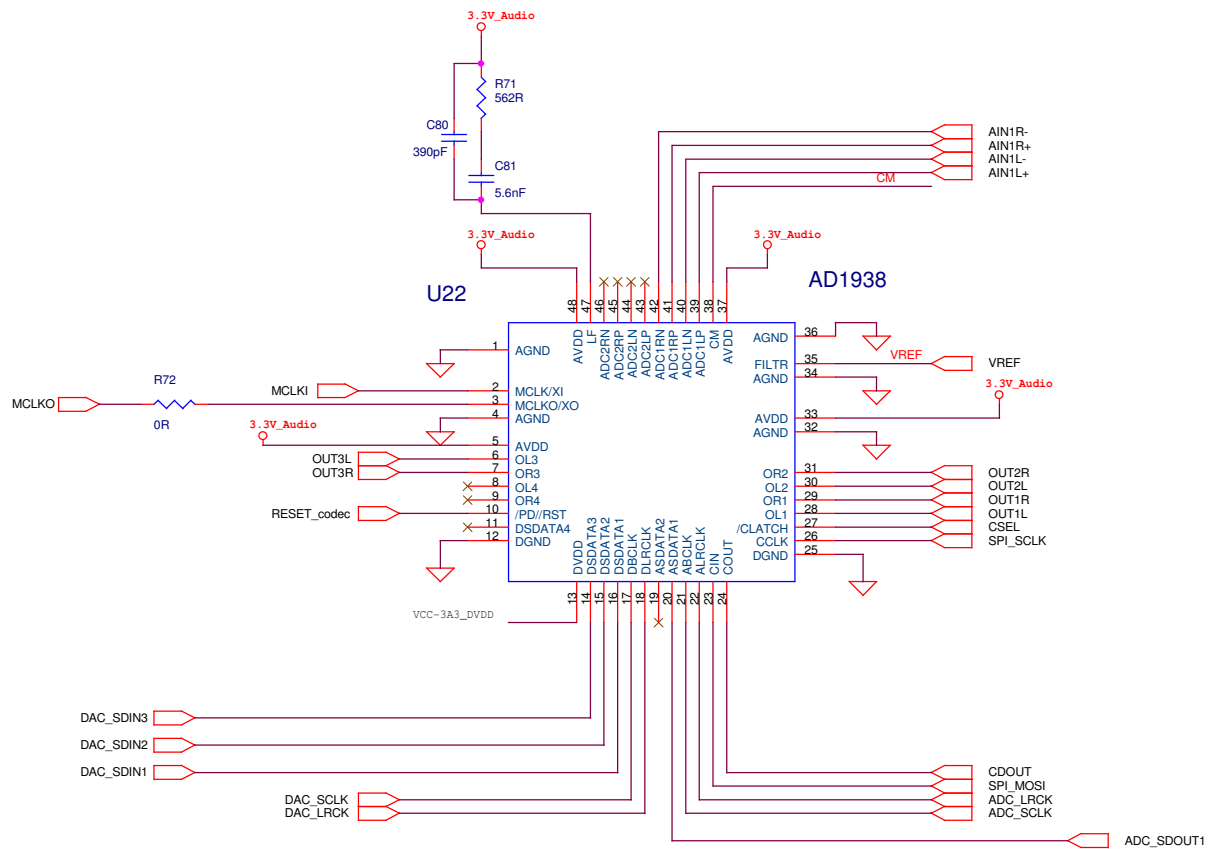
3.3V_Audio

R71
562R

C80
390pF

C81
5.6nF

AIN1R-
AIN1R+
AIN1L-
AIN1L+
CM

3.3V_Audio
3.3V_Audio

U22
AD1938

48 47 46 45 44 43 42 41 40 39 38 37

AVDD LF ADC2RN ADC2RP ADC2LN ADC2LP ADC1RN ADC1RP ADC1LN ADC1LP CM AVDD

1 AGND
2 MCLK/XI
3 MCLKO/XO
4 AGND
5 AVDD
6 OL3
7 OR3
8 OL4
9 OR4
10 /PD//RST
11 DSDATA4
12 DGND

36 AGND
35 FILTR
34 AGND
33 AVDD
32 AGND
31 OR2
30 OL2
29 OR1
28 OL1
27 /CLATCH
26 CCLK
25 DGND

VREF
VREF
3.3V_Audio

MCLKI
R72
MCLKO
0R
3.3V_Audio
OUT3L
OUT3R
RESET_codec

OUT2R
OUT2L
OUT1R
OUT1L
CSEL
SPI_SCLK

DVDD DSDATA3 DSDATA2 DSDATA1 DBCLK DLRCLK ASDATA2 ASDATA1 ABCLK ALRCLK CIN COUT

13 14 15 16 17 18 19 20 21 22 23 24

VCC-3A3_DVDD

DAC_SDIN3
DAC_SDIN2
DAC_SDIN1
DAC_SCLK
DAC_LRCK

CDOUT
SPI_MOSI
ADC_LRCK
ADC_SCLK
ADC_SDOUT1